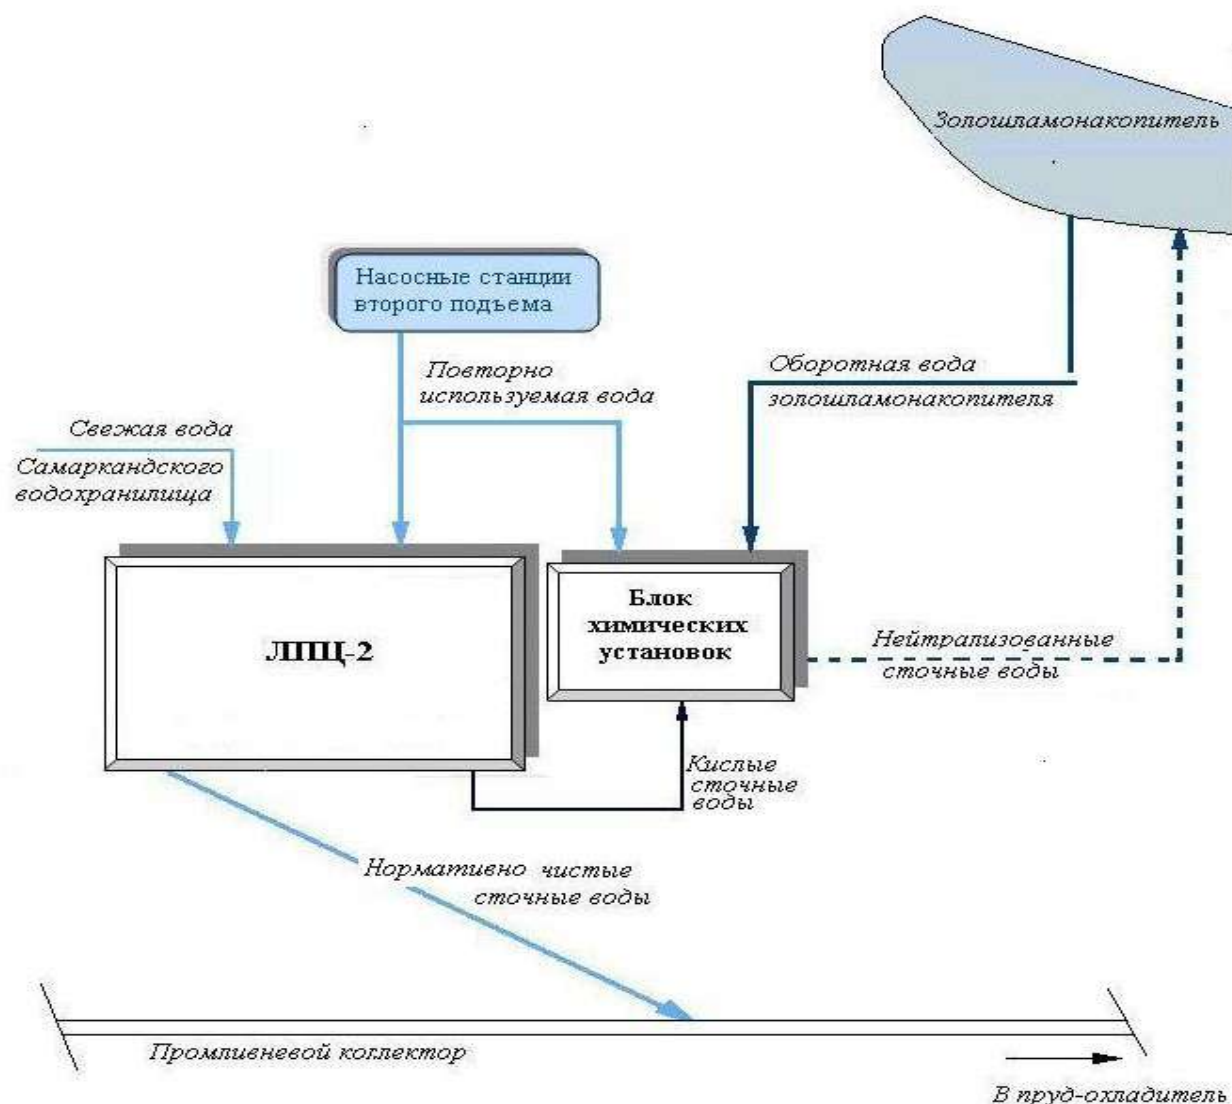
Золошламонакопитель

Насосные станции второго подъема

Повторно используемая вода

Оборотная вода золошламонакопителя

Свежая вода Самаркандского водохранилища

ЛПЦ-2

Блок химических установок

Нейтрализованные сточные воды

Кислые сточные воды

Нормативно чистые сточные воды

Промливневой коллектор

В пруд-охладитель